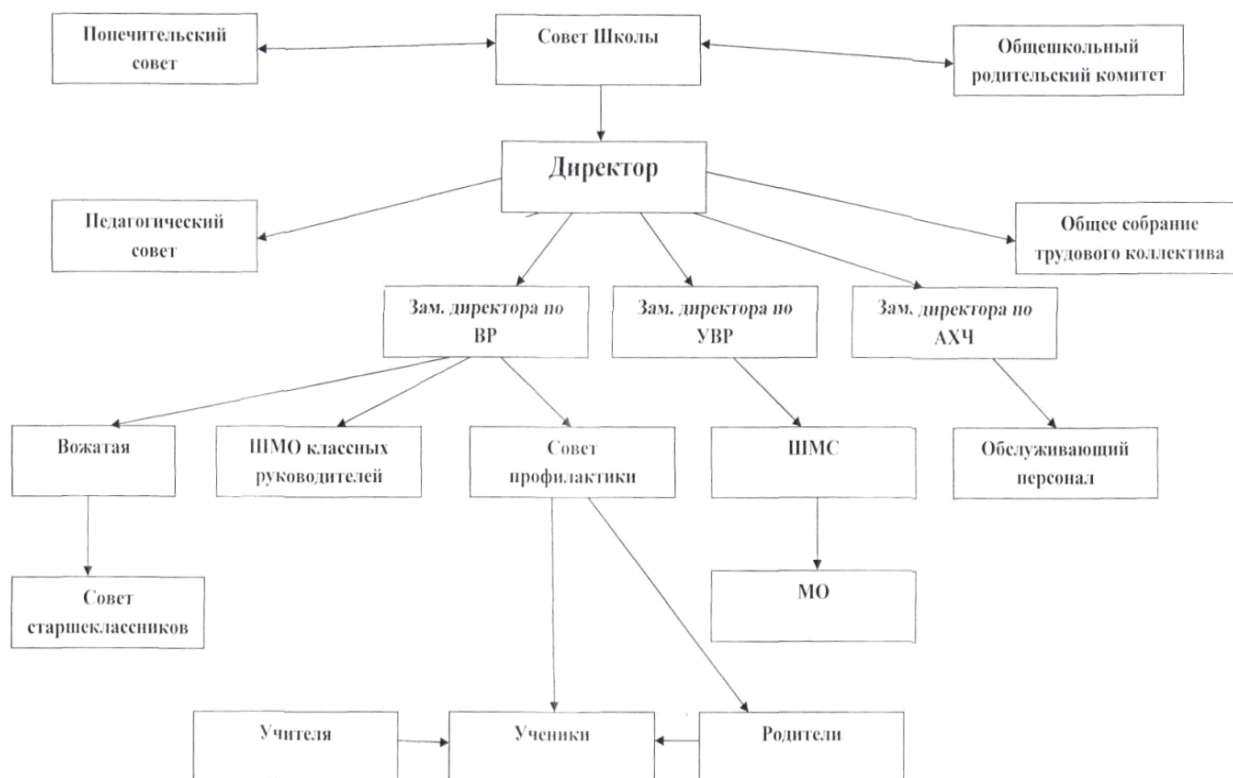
Попечительский совет

Совет Школы

Общешкольный родительский комитет

Директор

Педагогический совет

Общее собрание трудового коллектива

Зам. директора по ВР

Зам. директора по УВР

Зам. директора по АХЧ

Вожатая

ШМО классных руководителей

Совет профилактики

ШМС

Обслуживающий персонал

Совет старшеклассников

МО

Учителя

Ученики

Родители